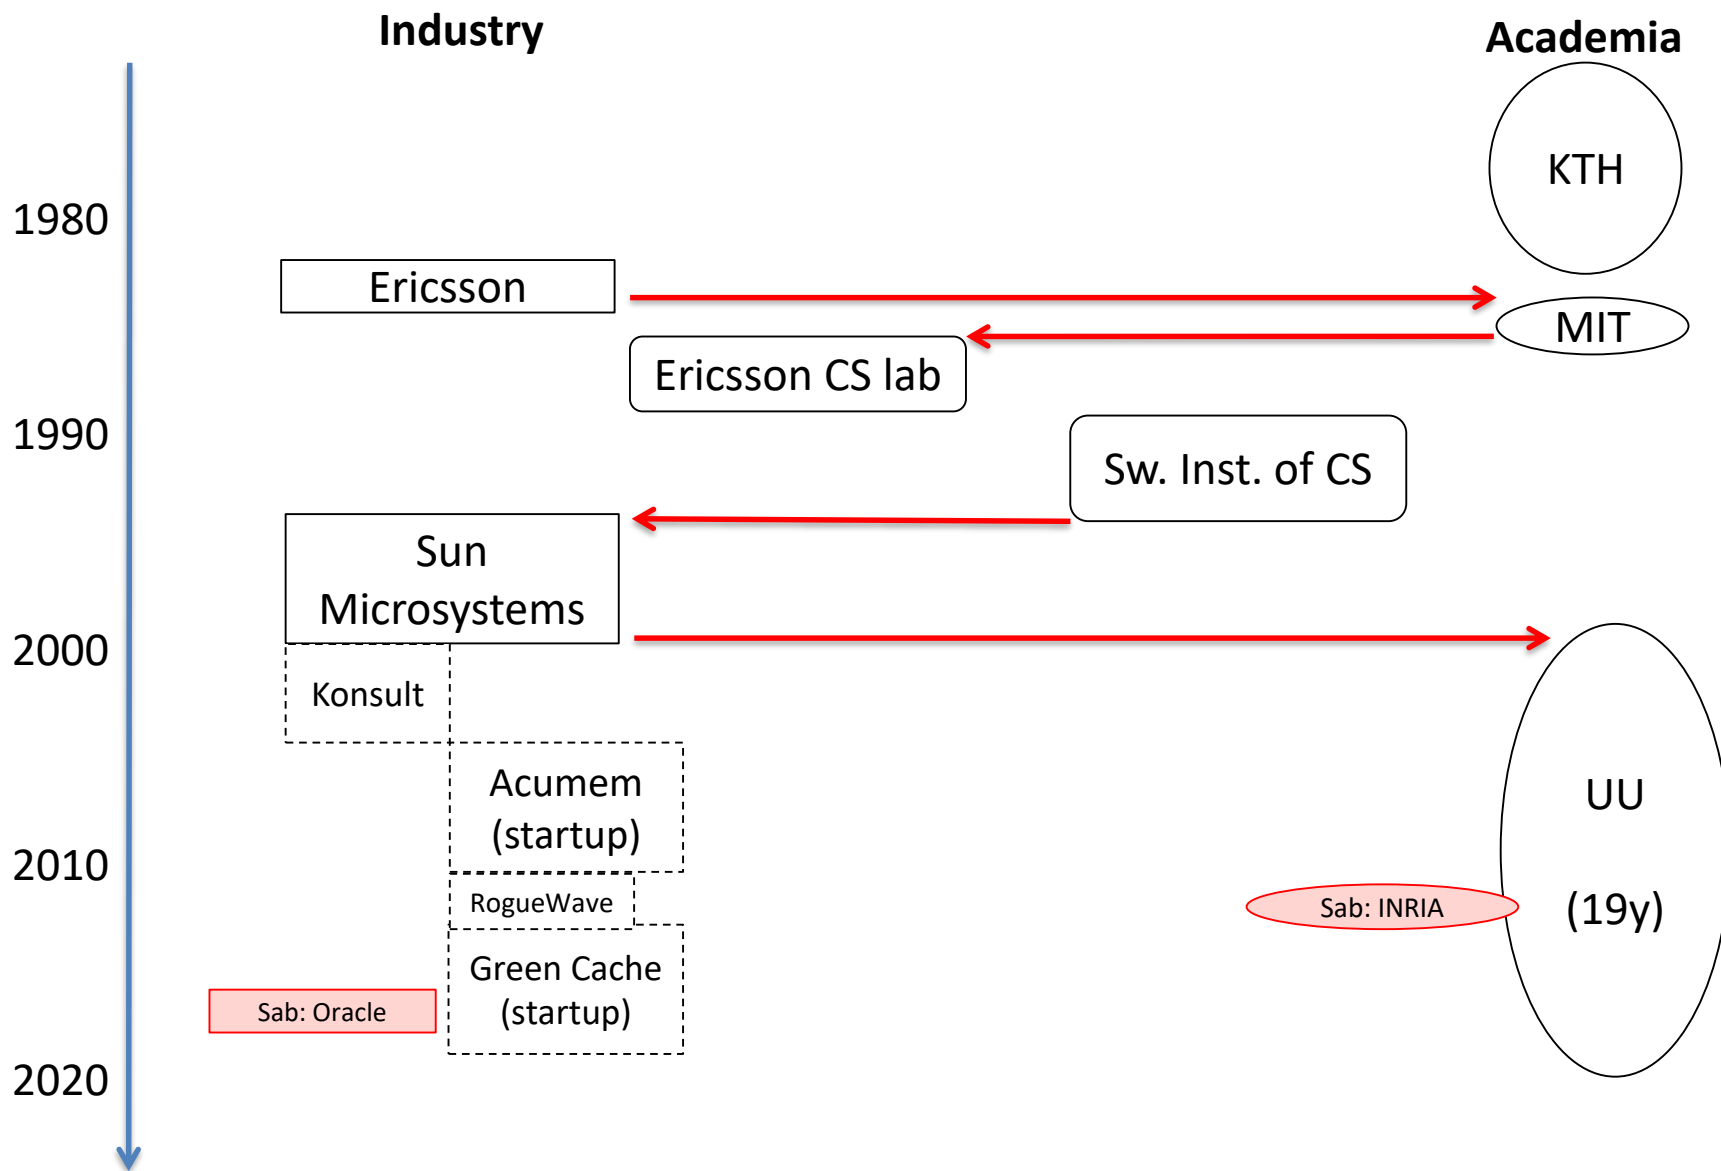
Industry

Academia

KTH

1980

Ericsson

MIT

Ericsson CS lab

1990

Sw. Inst. of CS

Sun Microsystems

2000

Konsult

Acumem (startup)

UU

2010

RogueWave

Sab: INRIA

(19y)

Green Cache (startup)

Sab: Oracle

2020